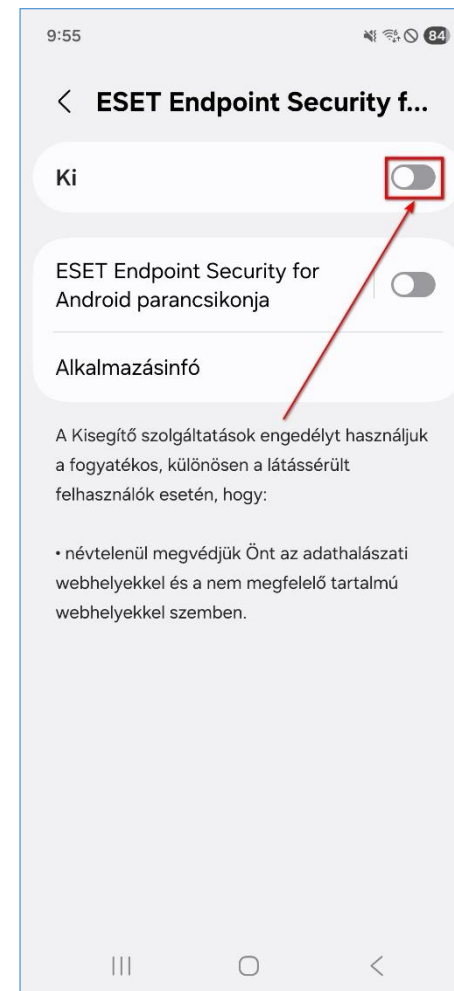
9:55

84

< ESET Endpoint Security f...

Ki

ESET Endpoint Security for Android parancsikonja

Alkalmazásinfó

A Kisegítő szolgáltatások engedélyt használjuk a fogyatékos, különösen a látássérült felhasználók esetén, hogy:

• névtelenül megvédjük Önt az adathalászati webhelyekkel és a nem megfelelő tartalmú webhelyekkel szemben.